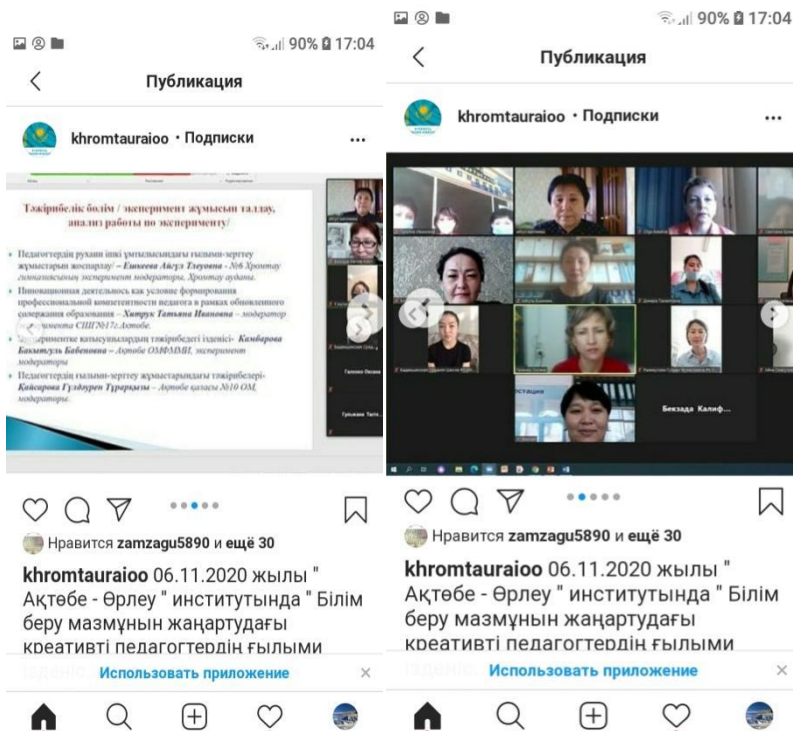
90% 17:04

Публикация

khromtauraioo • Подписки

Тәжірибелік бөлім / эксперимент жұмысын талдау, анализ работы по эксперименту/

• Педагогтердің рухани ішкі ұмтылысындағы ғылыми-зерттеу жұмыстарын жоспарлау/ – Ешкеева Айгүл Тлеуовна – №6 Хромтау гимназиясының эксперимент модераторы. Хромтау ауданы.
• Инновационная деятельность как условие формирования профессиональной компетентности педагога в рамках обновленного содержания образования – Хитрук Татьяна Ивановна – модератор эксперимента СШГ№17г.Актобе.
• Эксперименттің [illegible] тәжірибедегі ізденісі- Камбарова Бакытгуль Бабеновна – Актобе ОМФМИ, эксперимент модераторы
• Педагогтердің ғылыми-зерттеу жұмыстарындағы тәжірибелері- Қайсарова Гүлдүрген Тұрарқызы – Ақтөбе қаласы №10 ОМ, модераторы.

Нравится zamzagu5890 и ещё 30

khromtauraioo 06.11.2020 жылы " Ақтөбе - Өрлеу " институтында " Білім беру мазмұнын жаңартудағы креативті педагогтердің ғылыми ізденіс...

Использовать приложение

90% 17:04

Публикация

khromtauraioo • Подписки

Бекзада Калиф...

Нравится zamzagu5890 и ещё 30

khromtauraioo 06.11.2020 жылы " Ақтөбе - Өрлеу " институтында " Білім беру мазмұнын жаңартудағы креативті педагогтердің ғылыми

Использовать приложение